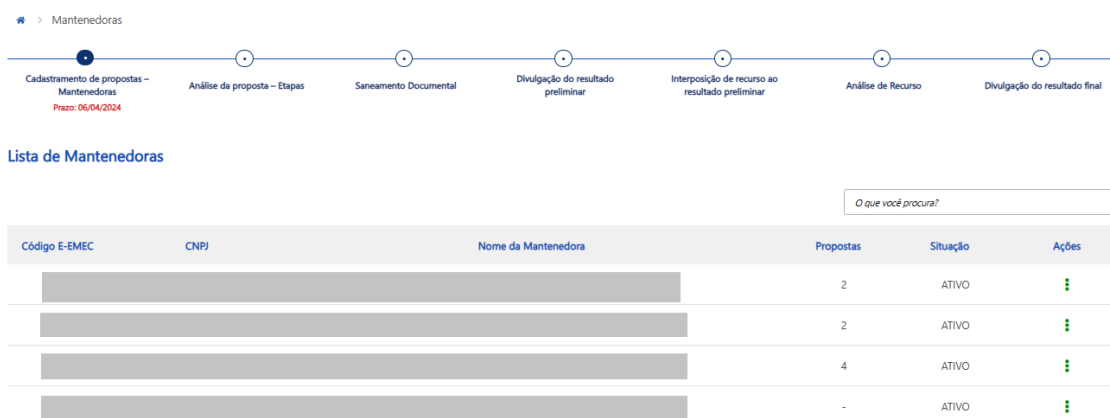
> Mantenedoras

Cadastramento de propostas – Mantenedoras
Prazo: 06/04/2024

Análise da proposta – Etapas

Saneamento Documental

Divulgação do resultado preliminar

Interposição de recurso ao resultado preliminar

Análise de Recurso

Divulgação do resultado final

Lista de Mantenedoras

O que você procura?

| Código E-EMEC | CNPJ | Nome da Mantenedora | Propostas | Situação | Ações |
|---|---|---|---|---|---|
| | | | 2 | ATIVO | ⋮ |
| | | | 2 | ATIVO | ⋮ |
| | | | 4 | ATIVO | ⋮ |
| | | | - | ATIVO | ⋮ |